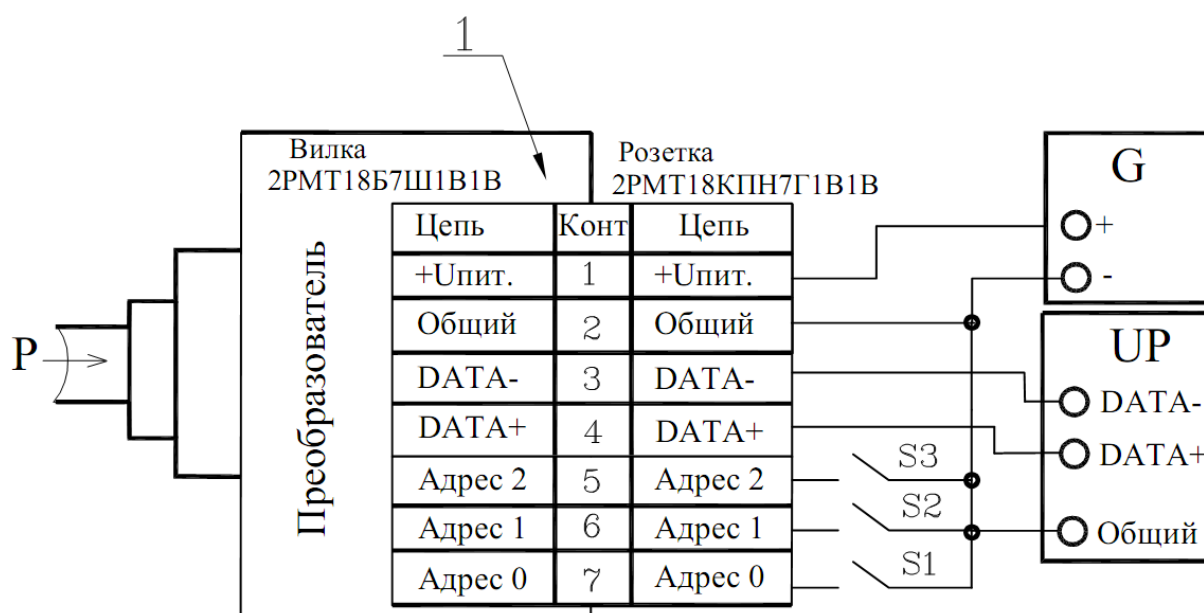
1

Вилка
2РМТ18Б7Ш1В1В

Розетка
2РМТ18КПН7Г1В1В

Преобразователь

P

| Цепь | Конт | Цепь |
|---|---|---|
| +Uпит. | 1 | +Uпит. |
| Общий | 2 | Общий |
| DATA- | 3 | DATA- |
| DATA+ | 4 | DATA+ |
| Адрес 2 | 5 | Адрес 2 |
| Адрес 1 | 6 | Адрес 1 |
| Адрес 0 | 7 | Адрес 0 |

S3
S2
S1

G
+
-

UP
DATA-
DATA+
Общий